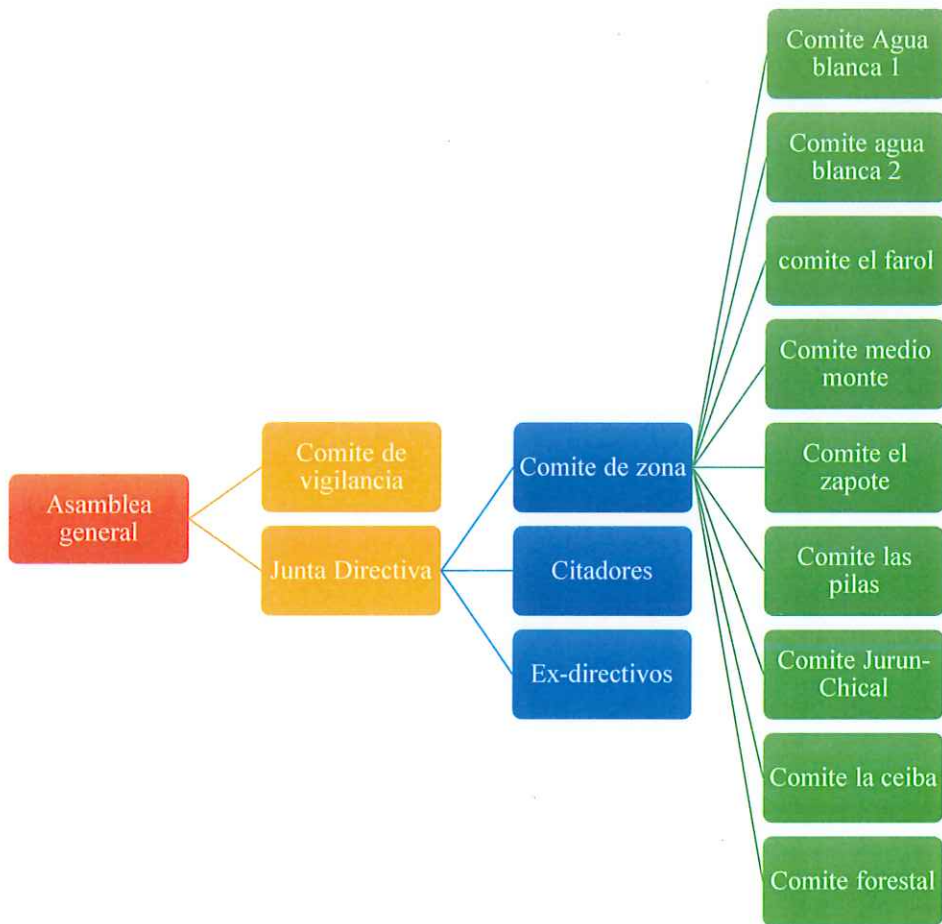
Asamblea general

Comite de vigilancia

Junta Directiva

Comite de zona

Citadores

Ex-directivos

Comite Agua blanca 1

Comite agua blanca 2

comite el farol

Comite medio monte

Comite el zapote

Comite las pilas

Comite Jurun-Chical

Comite la ceiba

Comite forestal